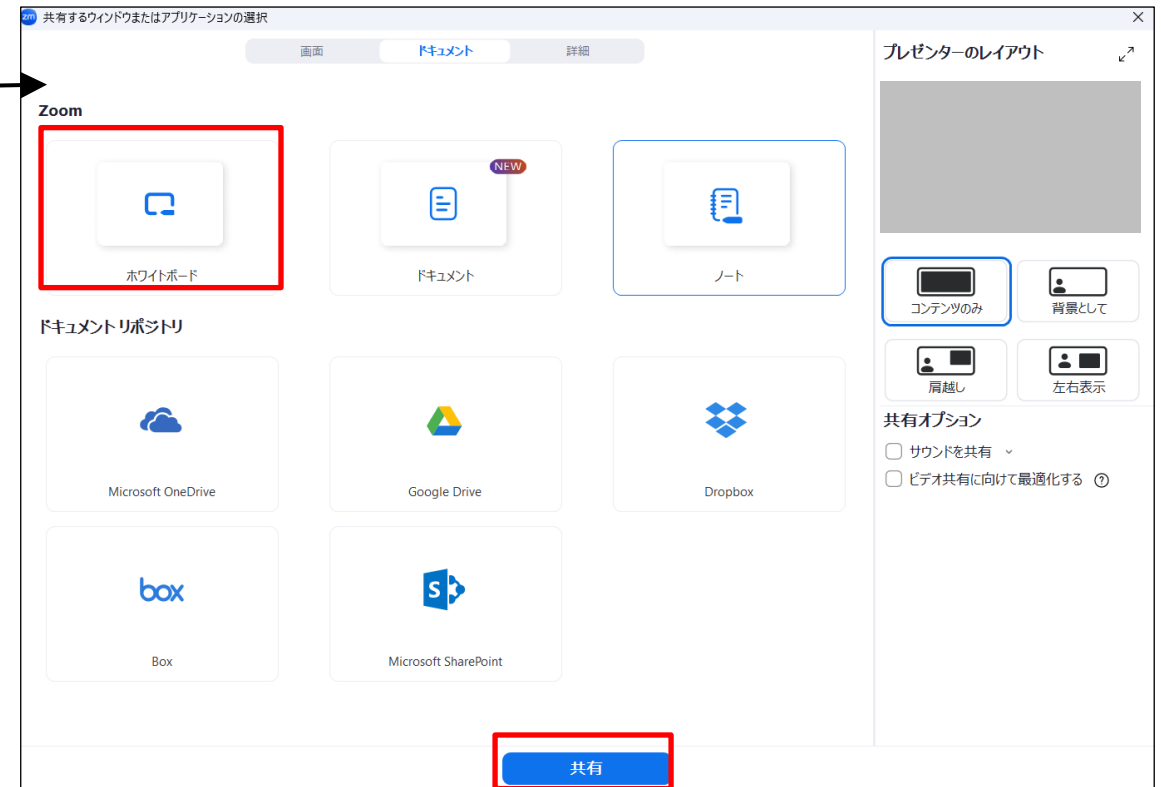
zm 共有するウィンドウまたはアプリケーションの選択

画面 ドキュメント 詳細

Zoom

ホワイトボード

NEW

ドキュメント

ノート

ドキュメントリポジトリ

Microsoft OneDrive

Google Drive

Dropbox

box

Box

S

Microsoft SharePoint

共有

プレゼンターのレイアウト

コンテンツのみ

背景として

肩越し

左右表示

共有オプション

サウンドを共有

ビデオ共有に向けて最適化する ?